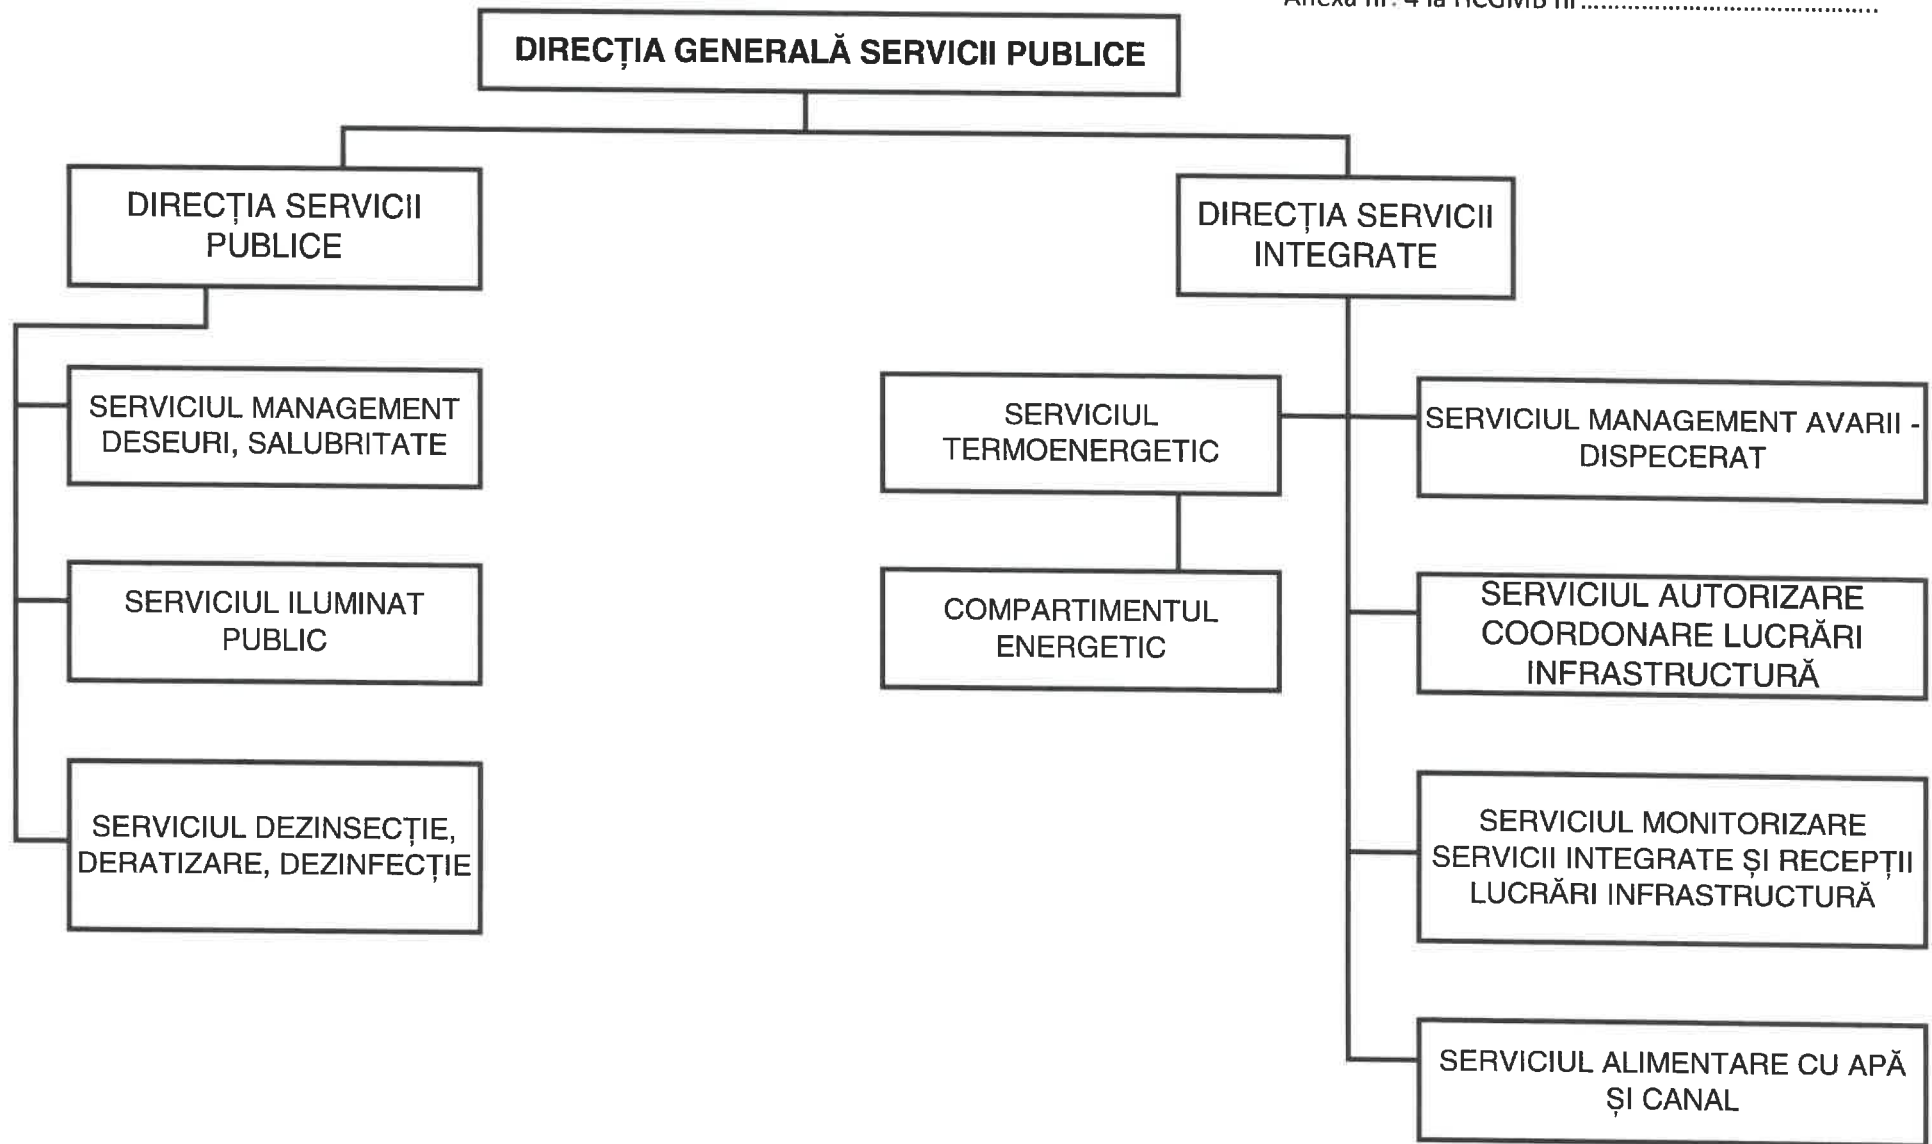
Anexa nr. 4 la HCGMB nr. ..............................................

DIRECȚIA GENERALĂ SERVICII PUBLICE

DIRECȚIA SERVICII PUBLICE

DIRECȚIA SERVICII INTEGRATE

SERVICIUL MANAGEMENT DESEURI, SALUBRITATE

SERVICIUL ILUMINAT PUBLIC

SERVICIUL DEZINSECȚIE, DERATIZARE, DEZINFECȚIE

SERVICIUL TERMOENERGETIC

COMPARTIMENTUL ENERGETIC

SERVICIUL MANAGEMENT AVARII - DISPECERAT

SERVICIUL AUTORIZARE COORDONARE LUCRĂRI INFRASTRUCTURĂ

SERVICIUL MONITORIZARE SERVICII INTEGRATE ȘI RECEPȚII LUCRĂRI INFRASTRUCTURĂ

SERVICIUL ALIMENTARE CU APĂ ȘI CANAL